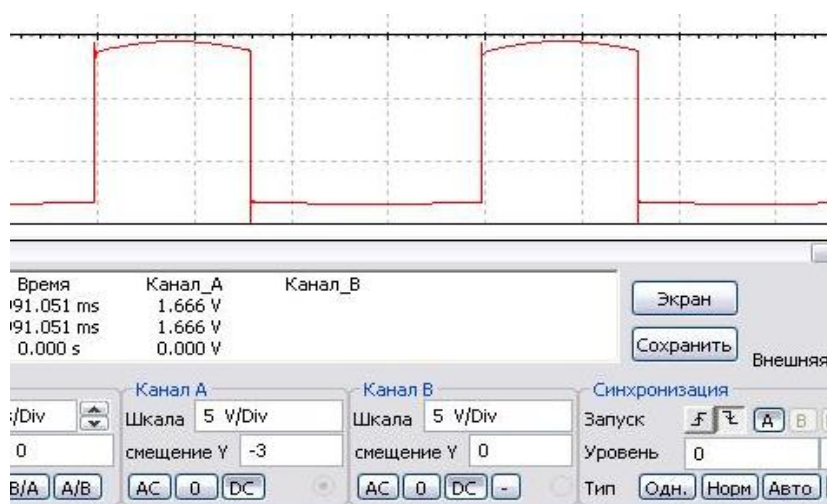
| Время | Канал_A | Канал_B |
|---|---|---|
| )91.051 ms | 1.666 V | |
| )91.051 ms | 1.666 V | |
| 0.000 s | 0.000 V | |

Экран
Сохранить
Внешняя

/Div
0
B/A A/B

Канал A
Шкала 5 V/Div
смещение Y -3
AC 0 DC

Канал B
Шкала 5 V/Div
смещение Y 0
AC 0 DC -

Синхронизация
Запуск A B
Уровень 0
Тип Одн. Норм Авто